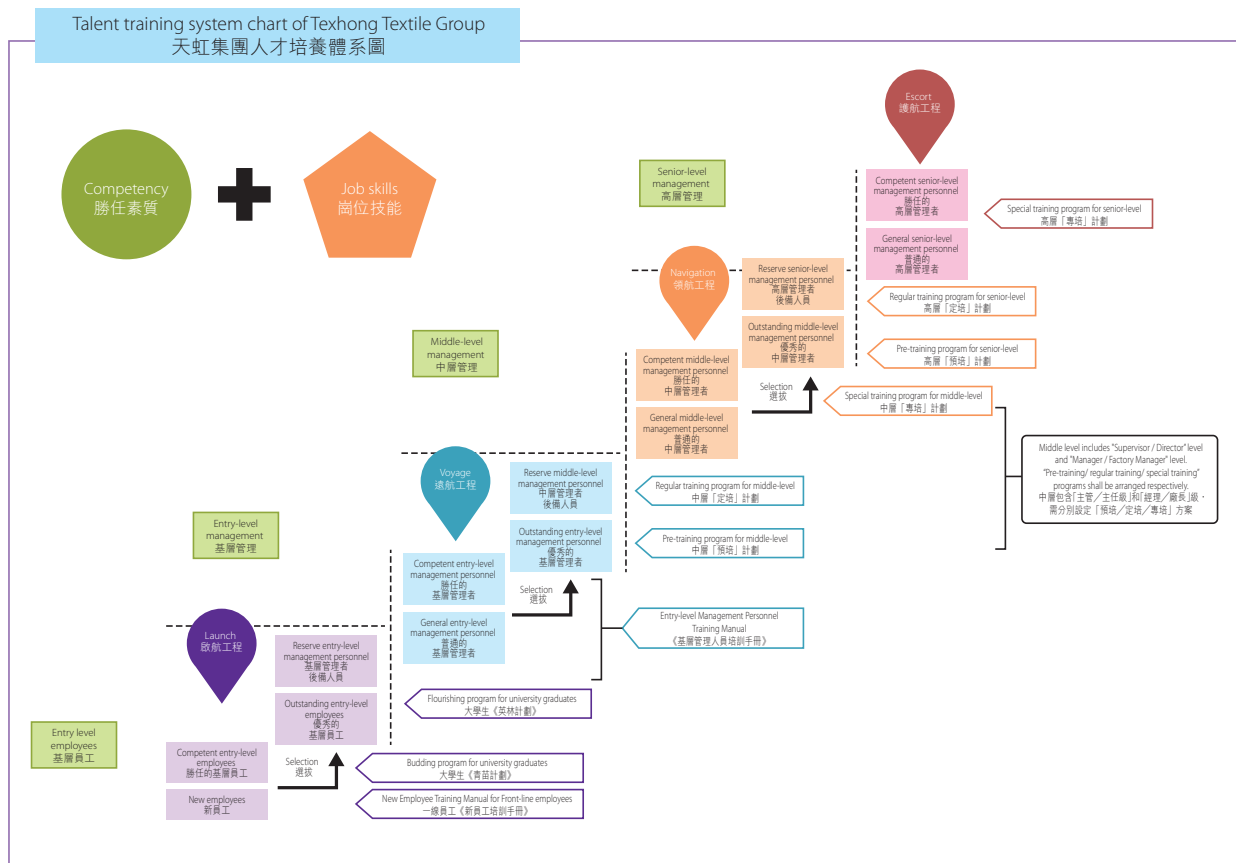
Talent training system chart of Texhong Textile Group
天虹集團人才培養體系圖

Competency
勝任素質

Job skills
崗位技能

Escort
護航工程

Senior-level management
高層管理

Competent senior-level management personnel
勝任的
高層管理者

General senior-level management personnel
普通的
高層管理者

Special training program for senior-level
高層「專培」計劃

Navigation
領航工程

Reserve senior-level management personnel
高層管理者
後備人員

Outstanding middle-level management personnel
優秀的
中層管理者

Regular training program for senior-level
高層「定培」計劃

Pre-training program for senior-level
高層「預培」計劃

Middle-level management
中層管理

Competent middle-level management personnel
勝任的
中層管理者

General middle-level management personnel
普通的
中層管理者

Selection
選拔

Special training program for middle-level
中層「專培」計劃

Middle level includes "Supervisor / Director" level and "Manager / Factory Manager" level. "Pre-training/ regular training/ special training" programs shall be arranged respectively.
中層包含「主管／主任級」和「經理／廠長」級，需分別設定「預培／定培／專培」方案

Voyage
遠航工程

Reserve middle-level management personnel
中層管理者
後備人員

Outstanding entry-level management personnel
優秀的
基層管理者

Regular training program for middle-level
中層「定培」計劃

Pre-training program for middle-level
中層「預培」計劃

Entry-level management
基層管理

Competent entry-level management personnel
勝任的
基層管理者

General entry-level management personnel
普通的
基層管理者

Selection
選拔

Entry-level Management Personnel Training Manual
《基層管理人員培訓手冊》

Launch
啟航工程

Reserve entry-level management personnel
基層管理者
後備人員

Outstanding entry-level employees
優秀的
基層員工

Flourishing program for university graduates
大學生《英林計劃》

Entry level employees
基層員工

Competent entry-level employees
勝任的基層員工

New employees
新員工

Selection
選拔

Budding program for university graduates
大學生《青苗計劃》

New Employee Training Manual for Front-line employees
一線員工《新員工培訓手冊》